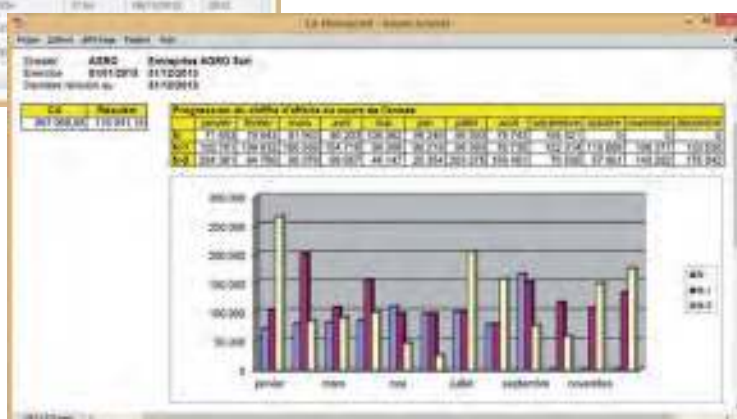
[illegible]

Fichier Edition Affichage Fenêtre Aide

Dossier AGRO Entreprise AGRO Sarl
Exercice 01/01/2013 31/12/2013
Données relevées au 31/10/2013

| CA | Résultat |
|---|---|
| 861 069,00 | 110 911,15 |

Progression du chiffre d'affaires au cours de l'année

| | janvier | février | mars | avril | mai | juin | juillet | août | septembre | octobre | novembre | décembre |
|---|---|---|---|---|---|---|---|---|---|---|---|---|
| N | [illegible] | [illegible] | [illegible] | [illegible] | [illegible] | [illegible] | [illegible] | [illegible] | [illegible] | 0 | 0 | 0 |
| N-1 | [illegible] | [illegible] | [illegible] | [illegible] | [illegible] | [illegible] | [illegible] | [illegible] | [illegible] | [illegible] | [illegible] | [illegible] |
| N-2 | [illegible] | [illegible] | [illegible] | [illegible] | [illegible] | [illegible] | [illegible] | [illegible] | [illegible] | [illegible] | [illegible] | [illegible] |

300 000
250 000
200 000
150 000
100 000
50 000
0

janvier mars mai juillet septembre novembre

N
N-1
N-2